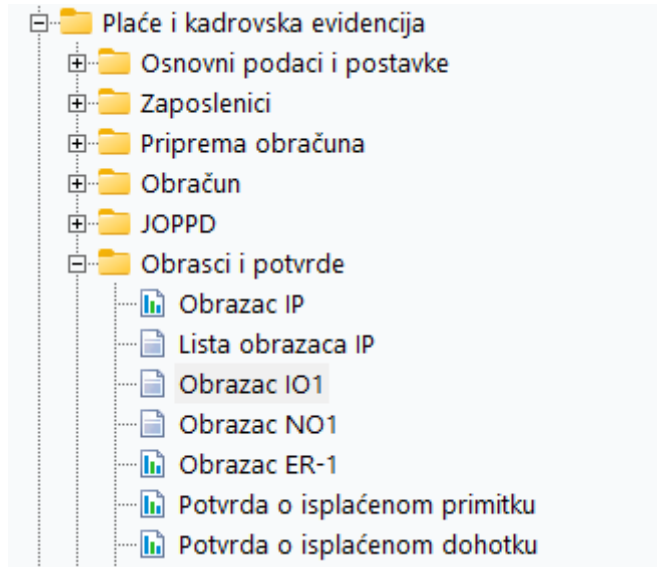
Plaće i kadrovska evidencija
Osnovni podaci i postavke
Zaposlenici
Priprema obračuna
Obračun
JOPPD
Obrasci i potvrde
Obrazac IP
Lista obrazaca IP
Obrazac IO1
Obrazac NO1
Obrazac ER-1
Potvrda o isplaćenom primitku
Potvrda o isplaćenom dohotku